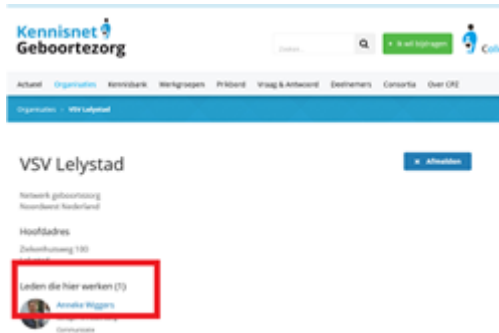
Kennisnet Geboortezorg

Zoeken...

+ Ik wil bijdragen

Co

Actueel Organisaties Kennisbank Werkgroepen Prikbord Vraag & Antwoord Deelnemers Consortia Over CPZ

Organisaties > VSV Lelystad

VSV Lelystad

× Afmelden

Netwerk geboortezorg
Noordwest Nederland

Hoofdadres

Ziekenhuisweg 100
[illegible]

Leden die hier werken (1)

Anneke Wiggers
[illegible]
Communicatie